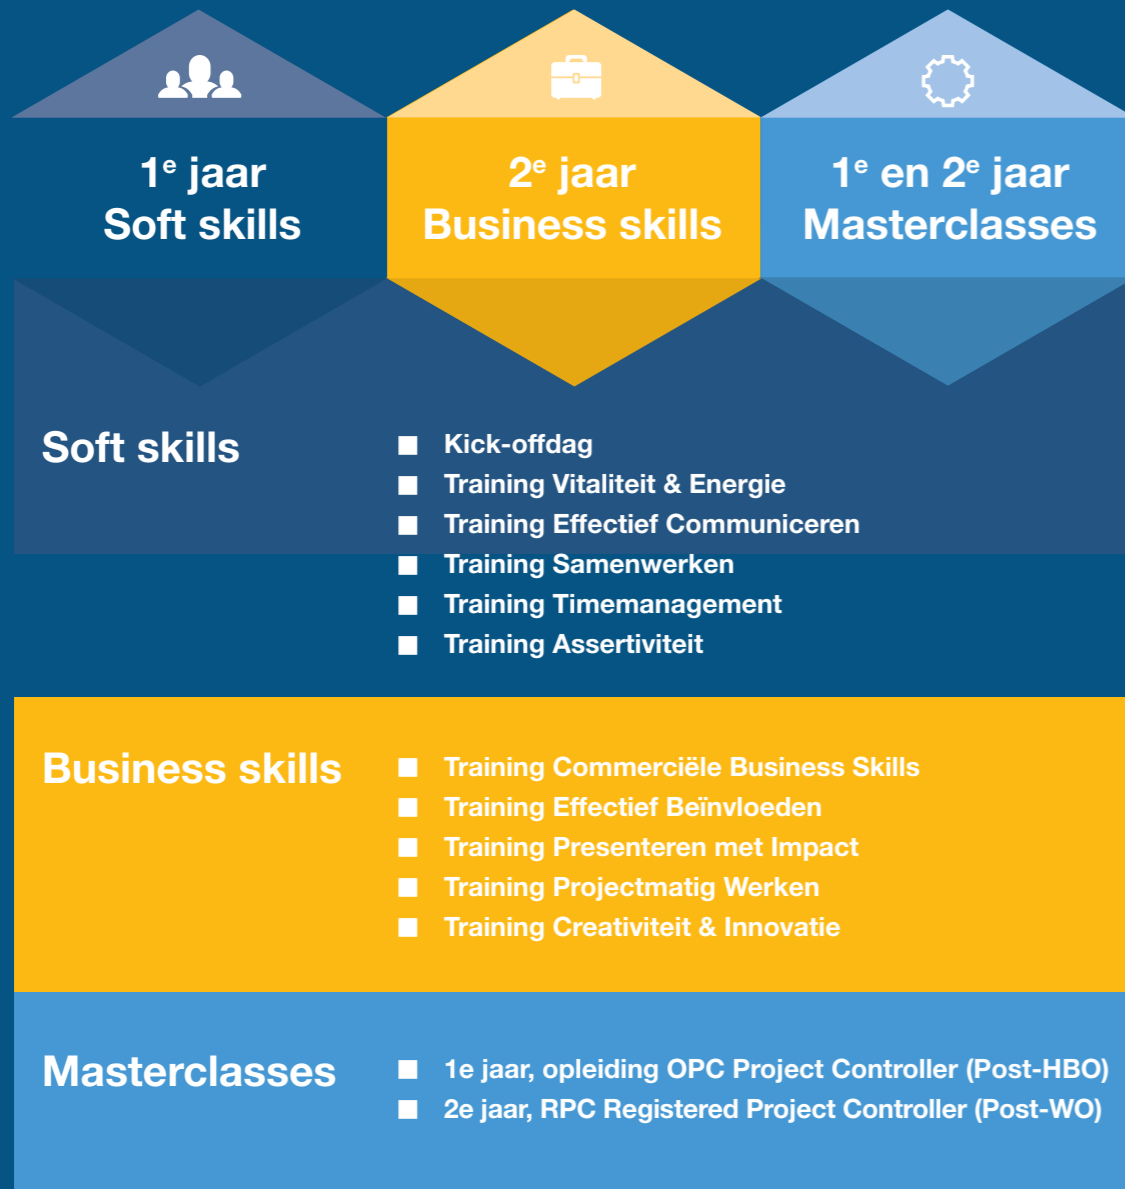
$1^e$ jaar
Soft skills

$2^e$ jaar
Business skills

$1^e$ en $2^e$ jaar
Masterclasses

Soft skills

- Kick-offdag
- Training Vitaliteit & Energie
- Training Effectief Communiceren
- Training Samenwerken
- Training Timemanagement
- Training Assertiviteit

Business skills

- Training Commerciële Business Skills
- Training Effectief Beïnvloeden
- Training Presenteren met Impact
- Training Projectmatig Werken
- Training Creativiteit & Innovatie

Masterclasses

- 1e jaar, opleiding OPC Project Controller (Post-HBO)
- 2e jaar, RPC Registered Project Controller (Post-WO)